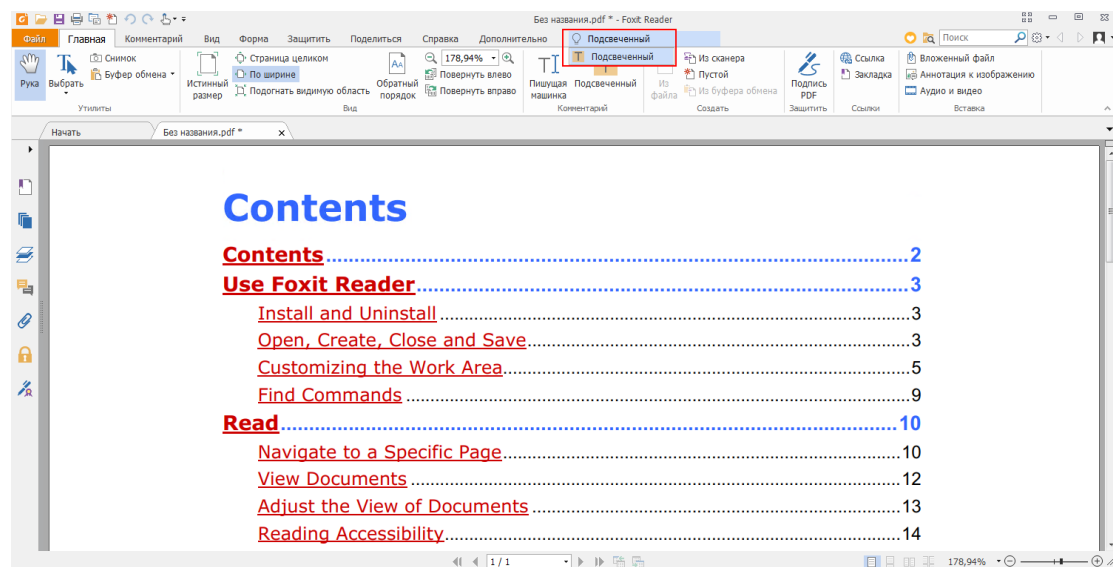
Без названия.pdf * - Foxit Reader

Файл Главная Комментарий Вид Форма Защитить Поделиться Справка Дополнительно Подсвеченный

Поиск

Рука Выбрать Снимок Буфер обмена Утилиты

Истинный размер Страница целиком По ширине Подогнать видимую область Обратный порядок 178,94% Повернуть влево Повернуть вправо Вид

Пишущая машинка Подсвеченный Подсвеченный Комментарий

Из файла Из сканера Пустой Из буфера обмена Создать

Подпись PDF Защитить

Ссылка Закладка Ссылки

Вложенный файл Аннотация к изображению Аудио и видео Вставка

Начать Без названия.pdf *

Contents

Contents 2
Use Foxit Reader 3
Install and Uninstall 3
Open, Create, Close and Save 3
Customizing the Work Area 5
Find Commands 9
Read 10
Navigate to a Specific Page 10
View Documents 12
Adjust the View of Documents 13
Reading Accessibility 14

1 / 1

178,94%